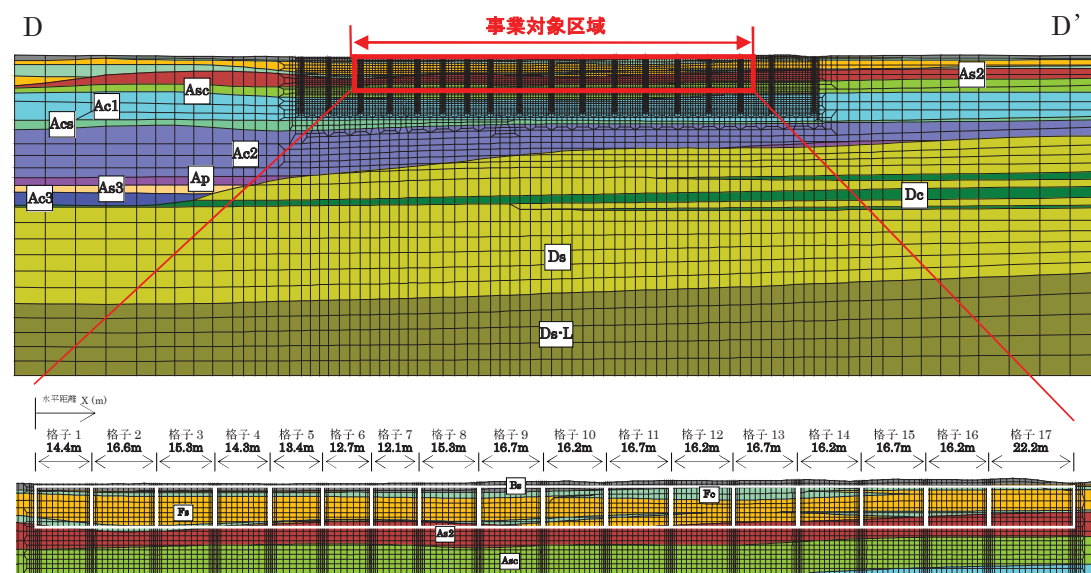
D

事業対象区域

D'

As2

Asc

Ac1

Acs

Ac2

Ap

As3

Ac3

Dc

Ds

Ds-L

水平距離 X (m)

| 格子 1 | 格子 2 | 格子 3 | 格子 4 | 格子 5 | 格子 6 | 格子 7 | 格子 8 | 格子 9 | 格子 10 | 格子 11 | 格子 12 | 格子 13 | 格子 14 | 格子 15 | 格子 16 | 格子 17 |
|---|---|---|---|---|---|---|---|---|---|---|---|---|---|---|---|---|
| 14.4m | 16.6m | 15.3m | 14.3m | 13.4m | 12.7m | 12.1m | 15.3m | 16.7m | 16.2m | 16.7m | 16.2m | 16.7m | 16.2m | 16.7m | 16.2m | 22.2m |

Bs

Fc

Fs

As2

Asc